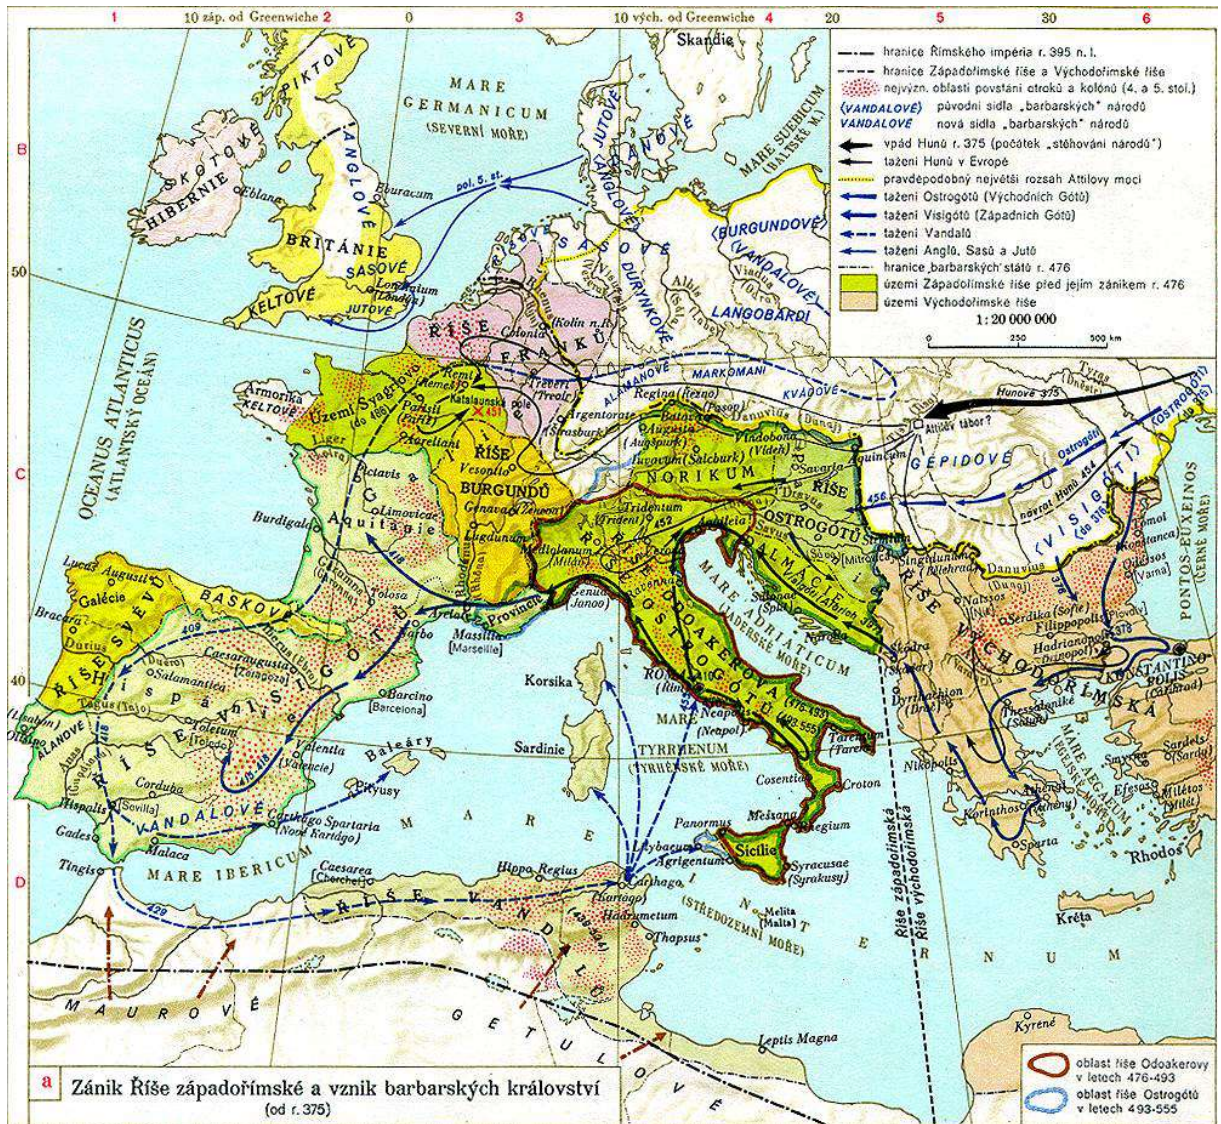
1 10 záp. od Greenwiche 2 0 3 10 vých. od Greenwiche 4 20 5 30 6

B
50
C
40
D

hranice Římského impéria r. 395 n. l.
hranice Západořímské říše a Východořímské říše
nejvýzn. oblasti povstání otroků a kolónů (4. a 5. stol.)
(VANDALOVÉ) původní sídla „barbarských" národů
VANDALOVÉ nová sídla „barbarských" národů
vpád Hunů r. 375 (počátek „stěhování národů")
tažení Hunů v Evropě
pravděpodobný největší rozsah Attilovy moci
tažení Ostrogótů (Východních Gótů)
tažení Visigótů (Západních Gótů)
tažení Vandalů
tažení Anglů, Sasů a Jutů
hranice „barbarských" států r. 476
území Západořímské říše před jejím zánikem r. 476
území Východořímské říše
1 : 20 000 000
0 250 500 km

Skandie
MARE GERMANICUM (SEVERNÍ MOŘE)
MARE SUEBICUM (BALTSKÉ M.)
PIKTOVÉ
SKOTOVÉ
HIBERNIE
Eblana
ANGLOVÉ
Eburacum
pol. 5. st.
JUTOVÉ
ANGLOVÉ
BRITÁNIE
SASOVÉ
KELTOVÉ
Londinium (Londýn)
JUTOVÉ
SASOVÉ
DURYNKOVÉ
(BURGUNDOVÉ)
(VANDALOVÉ)
LANGOBARDI
Albis (Labe)
Viadua (Odra)
OCEANUS ATLANTICUS (ATLANTSKÝ OCEÁN)
ŘÍŠE FRANKŮ
Colonia (Kolín n. R.)
Treveri (Trevír)
ALAMANOVÉ
MARKOMANI
KVÁDOVÉ
Tyras
Hunové 375
Armorika KELTOVÉ
Území Syagriovo (do 486)
Remi (Remeš)
Parisii (Paříž)
Katalaunská pole 451
Aureliani
Liger
Argentorate (Štrasburk)
Regina (Řezno)
Batava (Pasov)
Augusta (Augsburk)
Iuvavum (Salcburk)
Vindobona (Vídeň)
Danuvius (Dunaj)
Attilův tábor?
Aquincum
GEPIDOVÉ
Ostrogóti
(OSTROGÓTI) (do 375)
návrat Hunů 454
(VISIGÓTI) (do 376)
PONTOS EUXEINOS (ČERNÉ MOŘE)
ŘÍŠE BURGUNDŮ
Vesontio
Genava (Ženeva)
Lugdunum
NORIKUM
Savaria
ŘÍŠE OSTROGÓTŮ
Dravus
456
Pictavis
Aquitanie
Limovicae
Burdigala
Garumna
418
Tridentum (Trident)
452
Aquileia
Mediolanum (Milán)
Rhodanus (Rhôna)
DALMÁCIE
MARE ADRIATICUM (JADERSKÉ MOŘE)
Sirmium
Singidunum (Bělehrad)
Tomoi
Konstanca
Odessos (Varna)
Serdika (Sofie)
Filippopolis (Plovdiv)
Hadrianopolis (Drinopol)
378
KONSTANTINOPOLIS (Cařihrad)
Naissos (Niš)
ŘÍŠE VÝCHODOŘÍMSKÁ
Lucus Augusti
Galécie
Bracara
Durius
ŘÍŠE SVÉVŮ
BASKOVÉ
409
Caesaraugusta (Zaragoza)
Salamantica
Tolosa
Narbo
Arelate
Provincie
Massilia (Marseille)
Genua (Janov)
Ravenna
ŘÍŠE ODOAKEROVA (476-493)
ŘÍŠE OSTROGÓTŮ (493-555)
Salonae (Split)
Narona
Skodra (Skadar)
Dyrrhachion (Drač)
Thessalonike (Soluň)
Nikopolis
Korinthos
Athény
Sparta
MARE AEGAEUM (EGEJSKÉ MOŘE)
Efesos
Smyrna
Sardeis (Sardy)
Miletos (Milét)
Rhodos
Kréta
(Lisabon)
Olisipo
ALANOVÉ
Tagus (Tajo)
Toletum (Toledo)
Hispánie
ŘÍŠE VISIGÓTŮ
Barcino (Barcelona)
Korsika
Sardinie
ROMA (Řím)
Neapolis (Neapol)
MARE TYRRHENUM (TYRHÉNSKÉ MOŘE)
Tarentum (Tarent)
Croton
Cosentia
Anas (Guadiana)
Corduba
Hispalis (Sevilla)
Valentia (Valencie)
Baleáry
Pityusy
Gades
VANDALOVÉ
Carthago Spartaria (Nové Kartágo)
Malaca
Tingis
MARE IBERICUM
Caesarea (Cherchel)
Hippo Regius
Carthago (Kartágo)
Panormus
Lilybaeum
Agrigentum
Messana
Rhegium
Sicílie
Syracusae (Syrakusy)
429
ŘÍŠE VANDALŮ
Hadrumetum
Thapsus
MARE (STŘEDOZEMNÍ MOŘE) INTERNUM
Melita (Malta)
Říše západořímská
Říše východořímská
MAUROVÉ
GETULOVÉ
Leptis Magna
Kyrené

a Zánik Říše západořímské a vznik barbarských království (od r. 375)

oblast říše Odoakerovy v letech 476-493
oblast říše Ostrogótů v letech 493-555